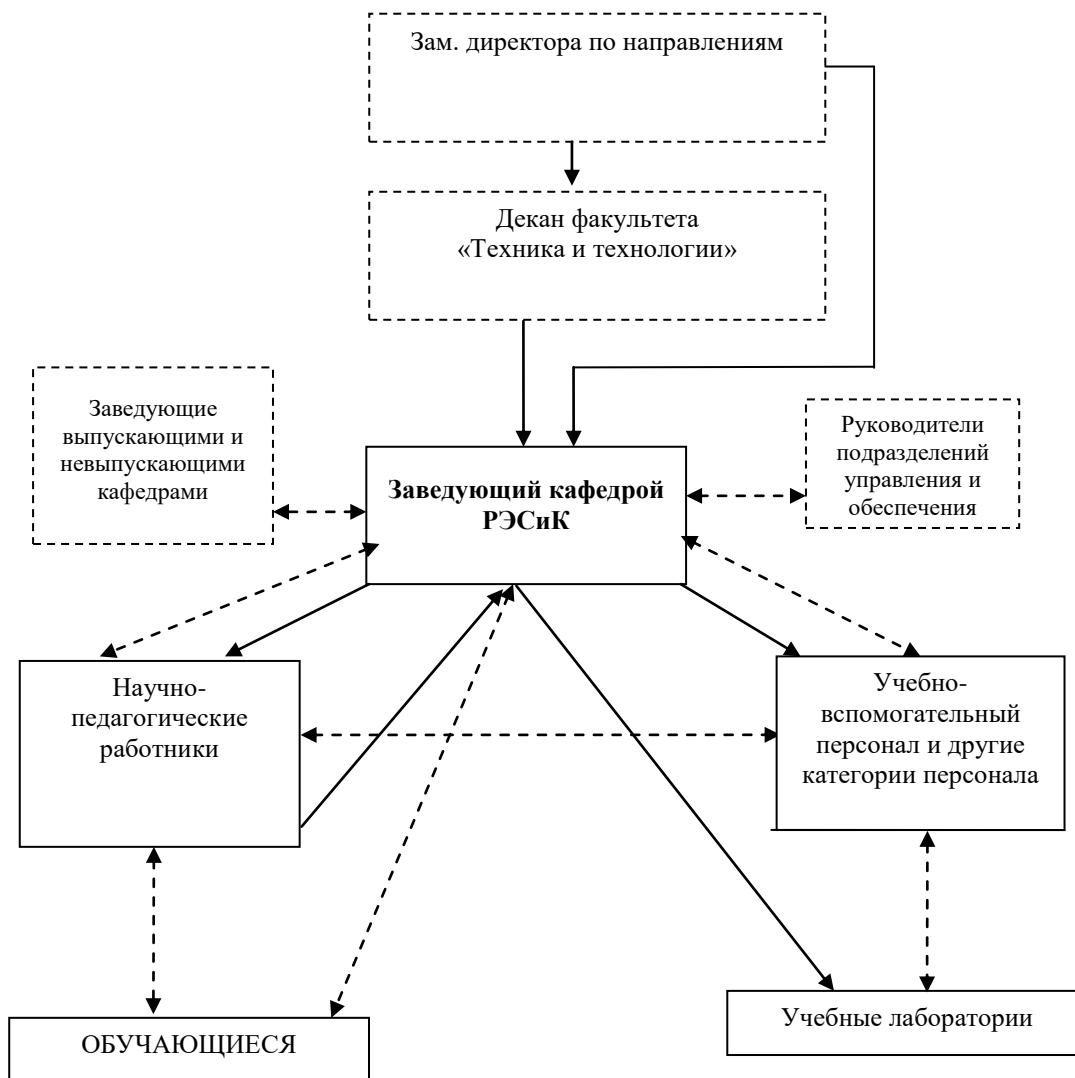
Зам. директора по направлениям

Декан факультета «Техника и технологии»

Заведующие выпускающими и невыпускающими кафедрами

Заведующий кафедрой РЭСиК

Руководители подразделений управления и обеспечения

Научно-педагогические работники

Учебно-вспомогательный персонал и другие категории персонала

ОБУЧАЮЩИЕСЯ

Учебные лаборатории